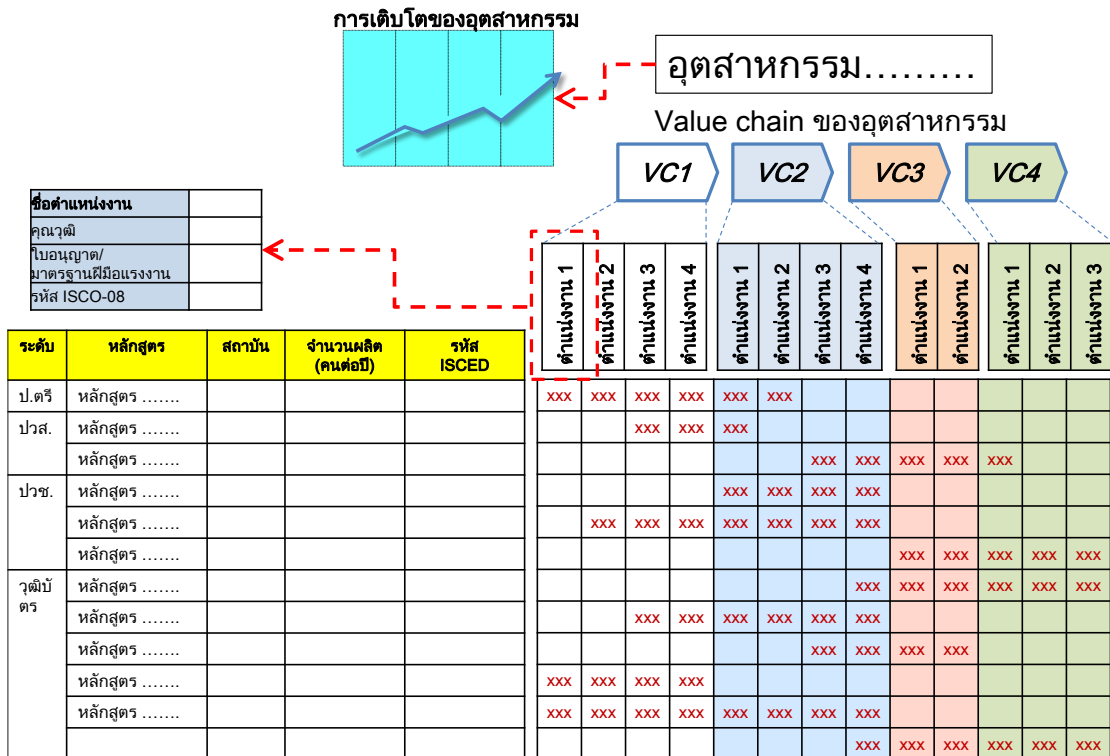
การเติบโตของอุตสาหกรรม

อุตสาหกรรม.........

Value chain ของอุตสาหกรรม

VC1 VC2 VC3 VC4

| ชื่อตำแหน่งงาน | |
|---|---|
| คุณวุฒิ | |
| ใบอนุญาต/มาตรฐานฝีมือแรงงาน | |
| รหัส ISCO-08 | |

| ระดับ | หลักสูตร | สถาบัน | จำนวนผลิต (คนต่อปี) | รหัส ISCED | ตำแหน่งงาน 1 | ตำแหน่งงาน 2 | ตำแหน่งงาน 3 | ตำแหน่งงาน 4 | ตำแหน่งงาน 1 | ตำแหน่งงาน 2 | ตำแหน่งงาน 3 | ตำแหน่งงาน 4 | ตำแหน่งงาน 1 | ตำแหน่งงาน 2 | ตำแหน่งงาน 1 | ตำแหน่งงาน 2 | ตำแหน่งงาน 3 |
|---|---|---|---|---|---|---|---|---|---|---|---|---|---|---|---|---|---|
| ป.ตรี | หลักสูตร ....... | | | | xxx | xxx | xxx | xxx | xxx | xxx | | | | | | | |
| ปวส. | หลักสูตร ....... | | | | | | xxx | xxx | xxx | | | | | | | | |
| | หลักสูตร ....... | | | | | | | | | | xxx | xxx | xxx | xxx | xxx | | |
| ปวช. | หลักสูตร ....... | | | | | | | | xxx | xxx | xxx | xxx | | | | | |
| | หลักสูตร ....... | | | | | xxx | xxx | xxx | xxx | xxx | xxx | xxx | | | | | |
| | หลักสูตร ....... | | | | | | | | | | | | xxx | xxx | xxx | xxx | xxx |
| วุฒิบัตร | หลักสูตร ....... | | | | | | | | | | | xxx | xxx | xxx | xxx | xxx | xxx |
| | หลักสูตร ....... | | | | | | xxx | xxx | xxx | xxx | xxx | xxx | | | | | |
| | หลักสูตร ....... | | | | | | | | | | xxx | xxx | xxx | xxx | | | |
| | หลักสูตร ....... | | | | xxx | xxx | xxx | xxx | | | | | | | | | |
| | หลักสูตร ....... | | | | xxx | xxx | xxx | xxx | xxx | xxx | xxx | xxx | | | | | |
| | | | | | | | | | | | | xxx | xxx | xxx | xxx | xxx | xxx |